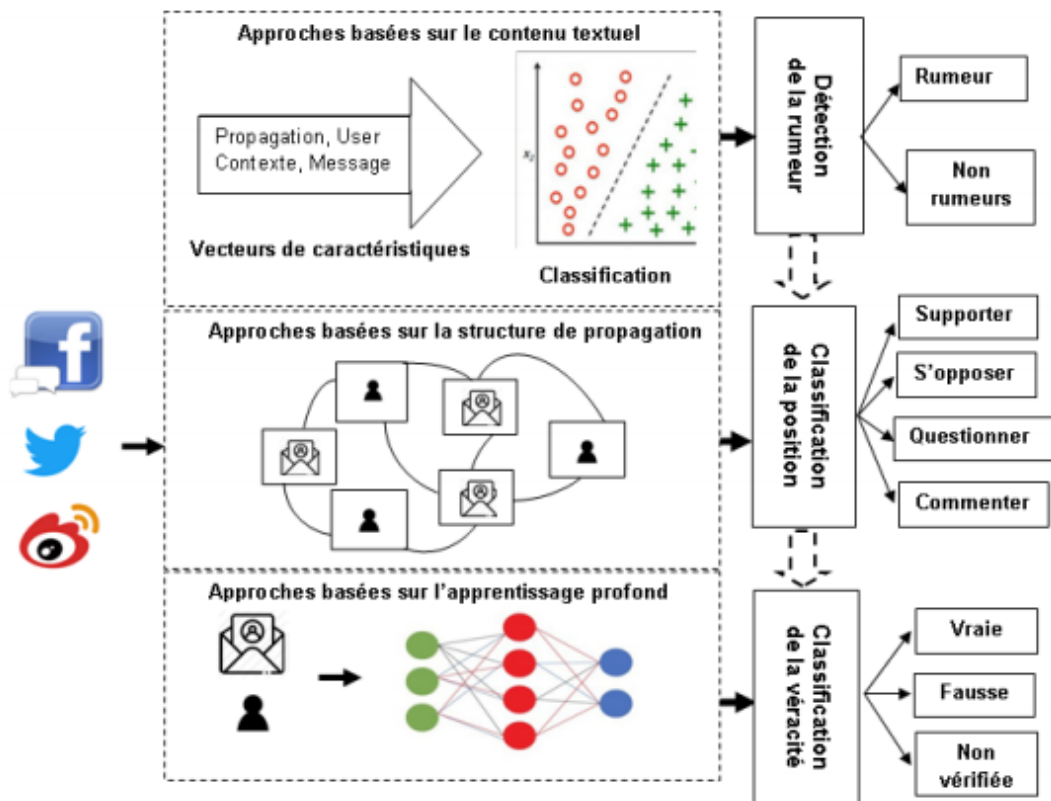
Approches basées sur le contenu textuel

Propagation, User Contexte, Message

Vecteurs de caractéristiques

$x_2$

Classification

Détection de la rumeur

Rumeur

Non rumeurs

Approches basées sur la structure de propagation

Classification de la position

Supporter

S'opposer

Questionner

Commenter

Approches basées sur l'apprentissage profond

Classification de la véracité

Vraie

Fausse

Non vérifiée